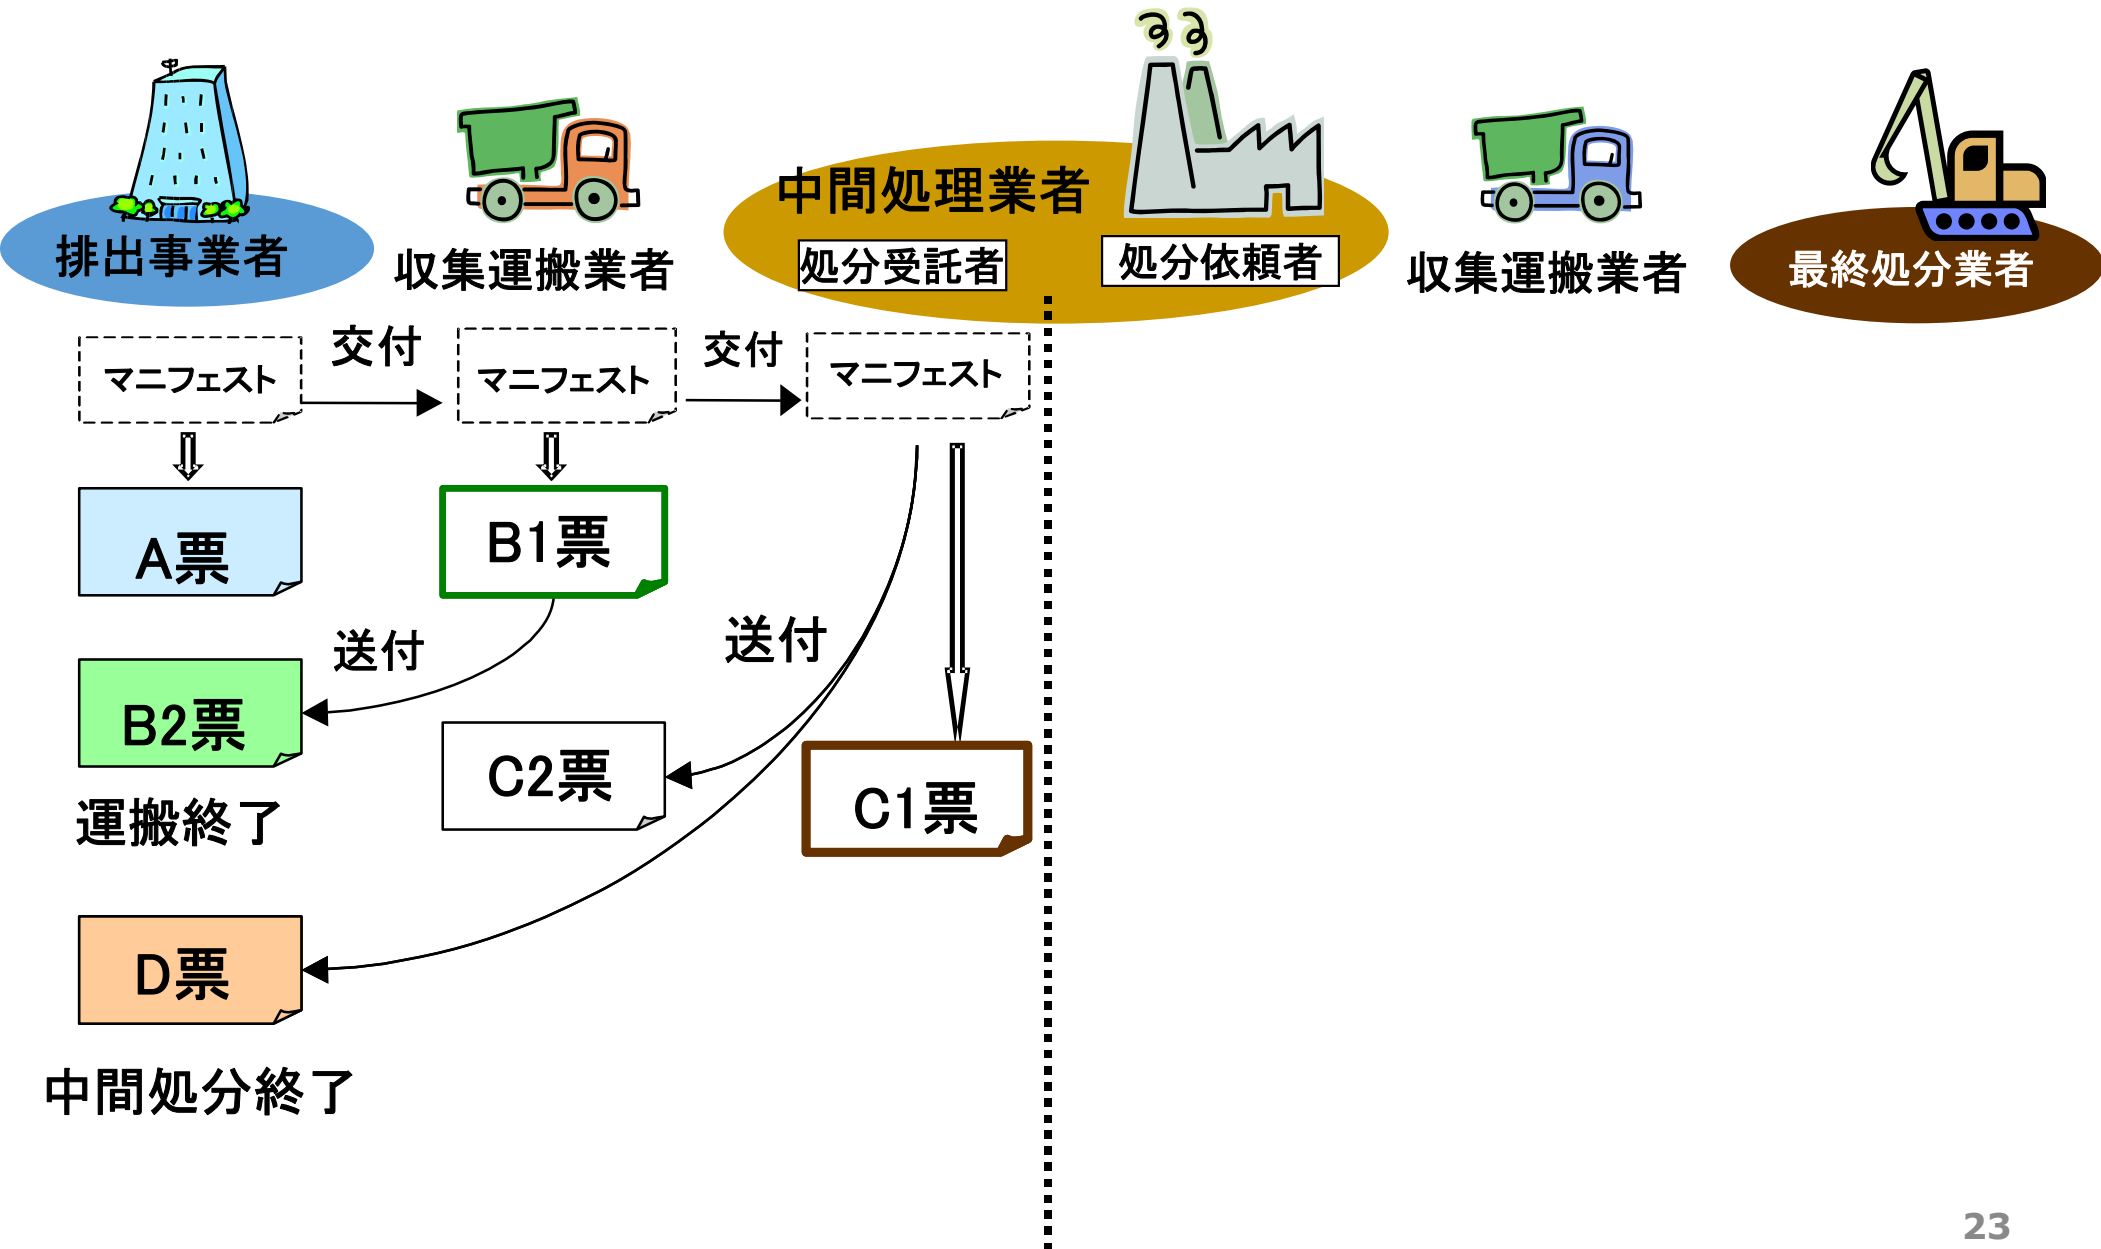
排出事業者

収集運搬業者

中間処理業者

処分受託者

処分依頼者

収集運搬業者

最終処分業者

マニフェスト

交付

マニフェスト

交付

マニフェスト

A票

B1票

送付

送付

B2票

C2票

C1票

運搬終了

D票

中間処分終了

23